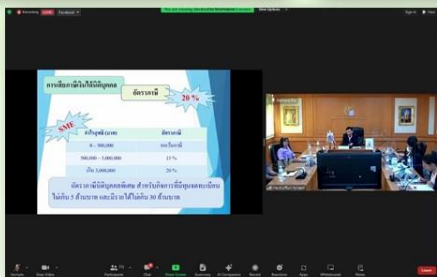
Recording Facebook

View Options

อัตราภาษี 20 %

SME

| กำไรสุทธิ (บาท) | อัตราภาษี |
|---|---|
| 0 - 300,000 | ยกเว้นภาษี |
| 300,000 - 3,000,000 | 15 % |
| เกิน 3,000,000 | 20 % |

อัตราภาษีนิติบุคคลพิเศษ สำหรับกิจการที่มีทุนจดทะเบียน ไม่เกิน 5 ล้านบาท และมีรายได้ไม่เกิน 30 ล้านบาท

Unmute Start Video Participants Chat Share Screen Summary AI Companion Record Reactions Apps Whiteboards Notes Leave